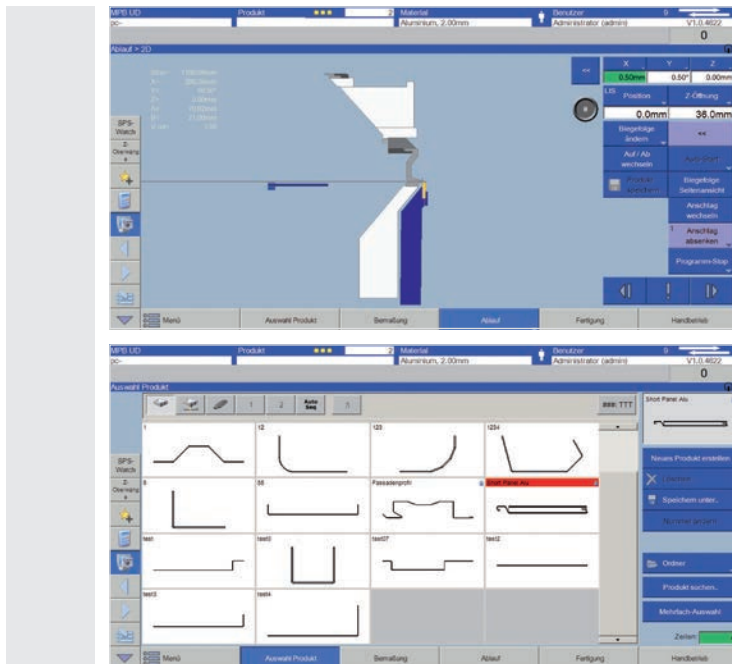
MPB UD
pc-
Produkt
2
Material
Aluminium, 2.00mm
Benutzer
Administrator (admin)
9
V1.0.4622
0

Ablauf > 2D

SPS-Watch
2. Overriding

X
Y
Z
0.50mm
0.50°
0.00mm
Position
Z-Öffnung
0.0mm
36.0mm
Biegefolge ändern
<<
Auf / Ab wechseln
Auto Start
Produkt speichern
Biegefolge Seitenansicht
Anschlag wechseln
Anschlag absenken
Programm-Stop

Menü
Auswahl Produkt
Bemaßung
Ablauf
Fertigung
Handbetrieb

MPB UD
pc-
Produkt
2
Material
Aluminium, 2.00mm
Benutzer
Administrator (admin)
9
V1.0.4622
0

Auswahl Produkt

SPS-Watch
2. Overriding

1
2
Auto Seq
###: TTT
Short Panel Alu

1
12
123
1234
6
56
Fassadenprofil
Short Panel Alu
test
test0
test07
test2
test3
test4

Neues Produkt erstellen
Löschen
Speichern unter..
Nummer ändern
Ordner
Produkt suchen..
Mehrfach-Auswahl
Zeilen

Menü
Auswahl Produkt
Bemaßung
Ablauf
Fertigung
Handbetrieb